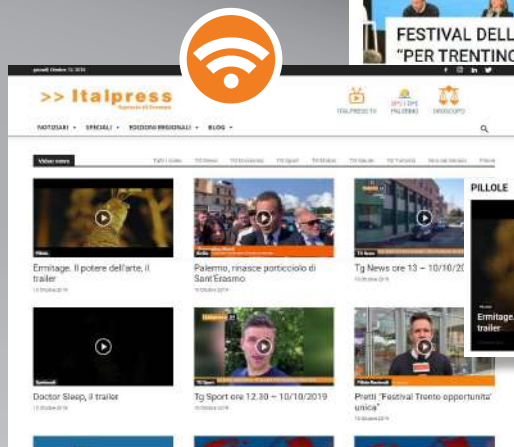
FESTIVAL DELL
"PER TRENTINO

giovedì Ottobre 10, 2019

>> Italpress
Agenzia di Stampa

ITALPRESS TV
SPS | DMF PALERMO
OROSCOPO

NOTIZIARI
SPECIALI
EDIZIONI REGIONALI
BLOG

Video news

PILLOLE

Ermitage. Il potere dell'arte, il trailer
10 Ottobre 2019

Palermo, rinasce porticciolo di Sant'Erasmo
10 Ottobre 2019

Tg News ore 13 – 10/10/20
10 Ottobre 2019

Ermitage. trailer

Doctor Sleep, il trailer
10 Ottobre 2019

Tg Sport ore 12.30 – 10/10/2019
10 Ottobre 2019

Pretti "Festival Trento opportunità unica"
10 Ottobre 2019